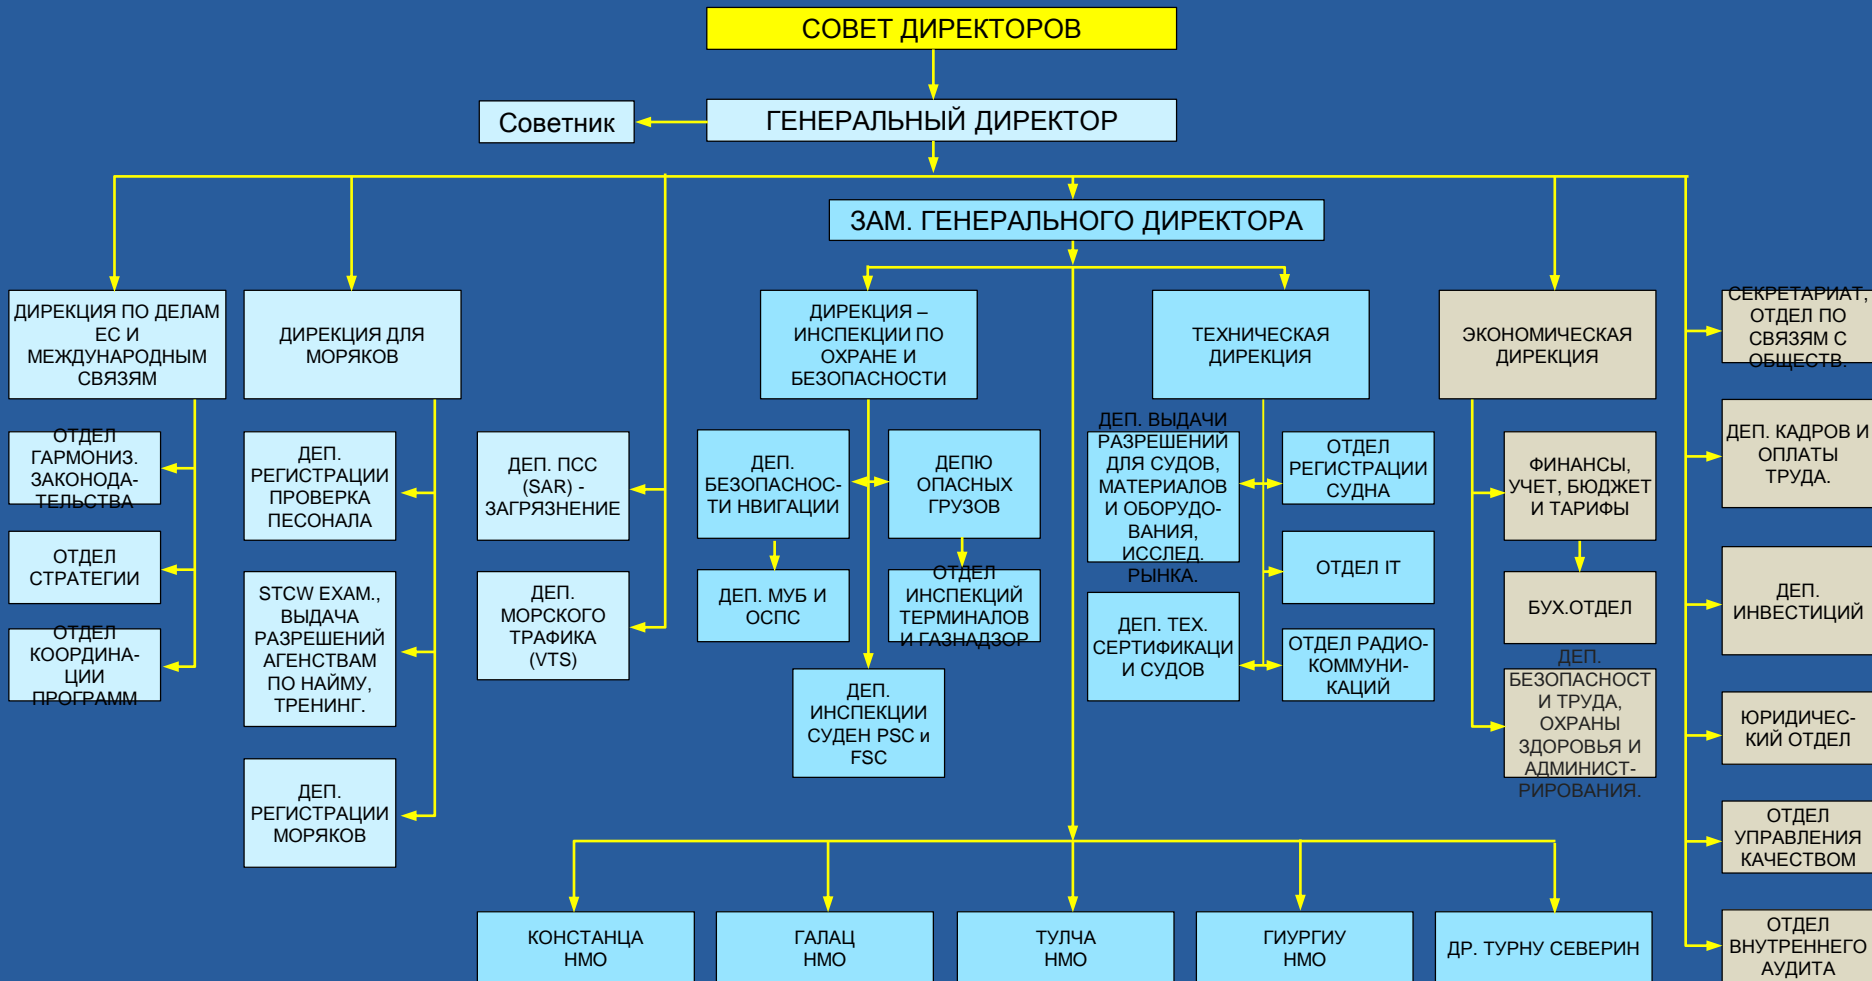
СОВЕТ ДИРЕКТОРОВ

Советник

ГЕНЕРАЛЬНЫЙ ДИРЕКТОР

ЗАМ. ГЕНЕРАЛЬНОГО ДИРЕКТОРА

ДИРЕКЦИЯ ПО ДЕЛАМ ЕС И МЕЖДУНАРОДНЫМ СВЯЗЯМ

ОТДЕЛ ГАРМОНИЗ. ЗАКОНОДА-ТЕЛЬСТВА

ОТДЕЛ СТРАТЕГИИ

ОТДЕЛ КООРДИНА-ЦИИ ПРОГРАММ

ДИРЕКЦИЯ ДЛЯ МОРЯКОВ

ДЕП. РЕГИСТРАЦИИ ПРОВЕРКА ПЕСОНАЛА

STCW EXAM., ВЫДАЧА РАЗРЕШЕНИЙ АГЕНСТВАМ ПО НАЙМУ, ТРЕНИНГ.

ДЕП. РЕГИСТРАЦИИ МОРЯКОВ

ДЕП. ПСС (SAR) - ЗАГРЯЗНЕНИЕ

ДЕП. МОРСКОГО ТРАФИКА (VTS)

ДИРЕКЦИЯ – ИНСПЕКЦИИ ПО ОХРАНЕ И БЕЗОПАСНОСТИ

ДЕП. БЕЗОПАСНОС-ТИ НВИГАЦИИ

ДЕПЮ ОПАСНЫХ ГРУЗОВ

ДЕП. МУБ И ОСПС

ОТДЕЛ ИНСПЕКЦИЙ ТЕРМИНАЛОВ И ГАЗНАДЗОР

ДЕП. ИНСПЕКЦИИ СУДЕН PSC и FSC

ТЕХНИЧЕСКАЯ ДИРЕКЦИЯ

ДЕП. ВЫДАЧИ РАЗРЕШЕНИЙ ДЛЯ СУДОВ, МАТЕРИАЛОВ И ОБОРУДО-ВАНИЯ, ИССЛЕД. РЫНКА.

ОТДЕЛ РЕГИСТРАЦИИ СУДНА

ОТДЕЛ IT

ДЕП. ТЕХ. СЕРТИФИКАЦИ И СУДОВ

ОТДЕЛ РАДИО-КОММУНИ-КАЦИЙ

ЭКОНОМИЧЕСКАЯ ДИРЕКЦИЯ

ФИНАНСЫ, УЧЕТ, БЮДЖЕТ И ТАРИФЫ

БУХ.ОТДЕЛ

ДЕП. БЕЗОПАСНОСТ И ТРУДА, ОХРАНЫ ЗДОРОВЬЯ И АДМИНИСТ-РИРОВАНИЯ.

СЕКРЕТАРИАТ, ОТДЕЛ ПО СВЯЗЯМ С ОБЩЕСТВ.

ДЕП. КАДРОВ И ОПЛАТЫ ТРУДА.

ДЕП. ИНВЕСТИЦИЙ

ЮРИДИЧЕС-КИЙ ОТДЕЛ

ОТДЕЛ УПРАВЛЕНИЯ КАЧЕСТВОМ

ОТДЕЛ ВНУТРЕННЕГО АУДИТА

КОНСТАНЦА НМО

ГАЛАЦ НМО

ТУЛЧА НМО

ГИУРГИУ НМО

ДР. ТУРНУ СЕВЕРИН